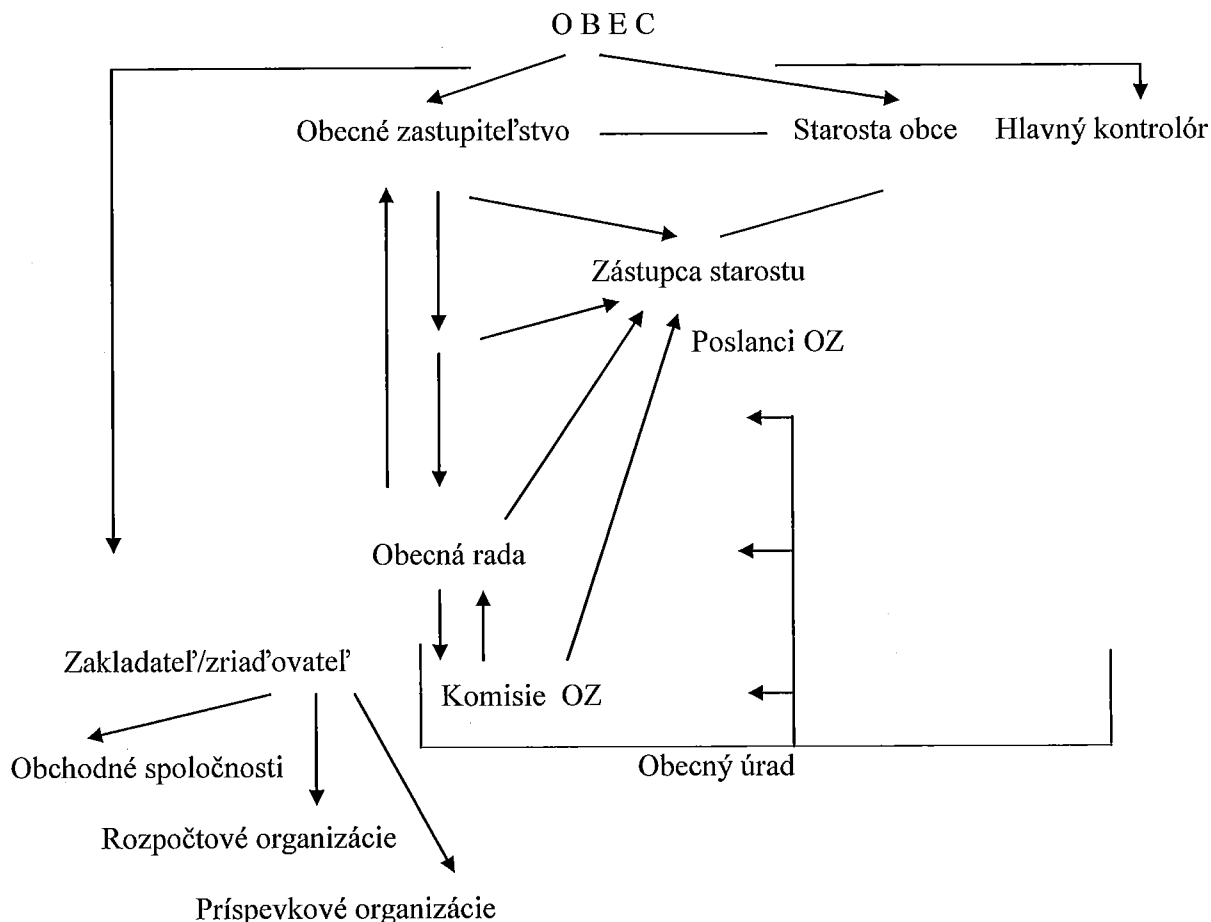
O B E C

Obecné zastupiteľstvo

Starosta obce

Hlavný kontrolór

Zástupca starostu

Poslanci OZ

Obecná rada

Zakladateľ/zriaďovateľ

Komisie OZ

Obchodné spoločnosti

Obecný úrad

Rozpočtové organizácie

Príspevkové organizácie